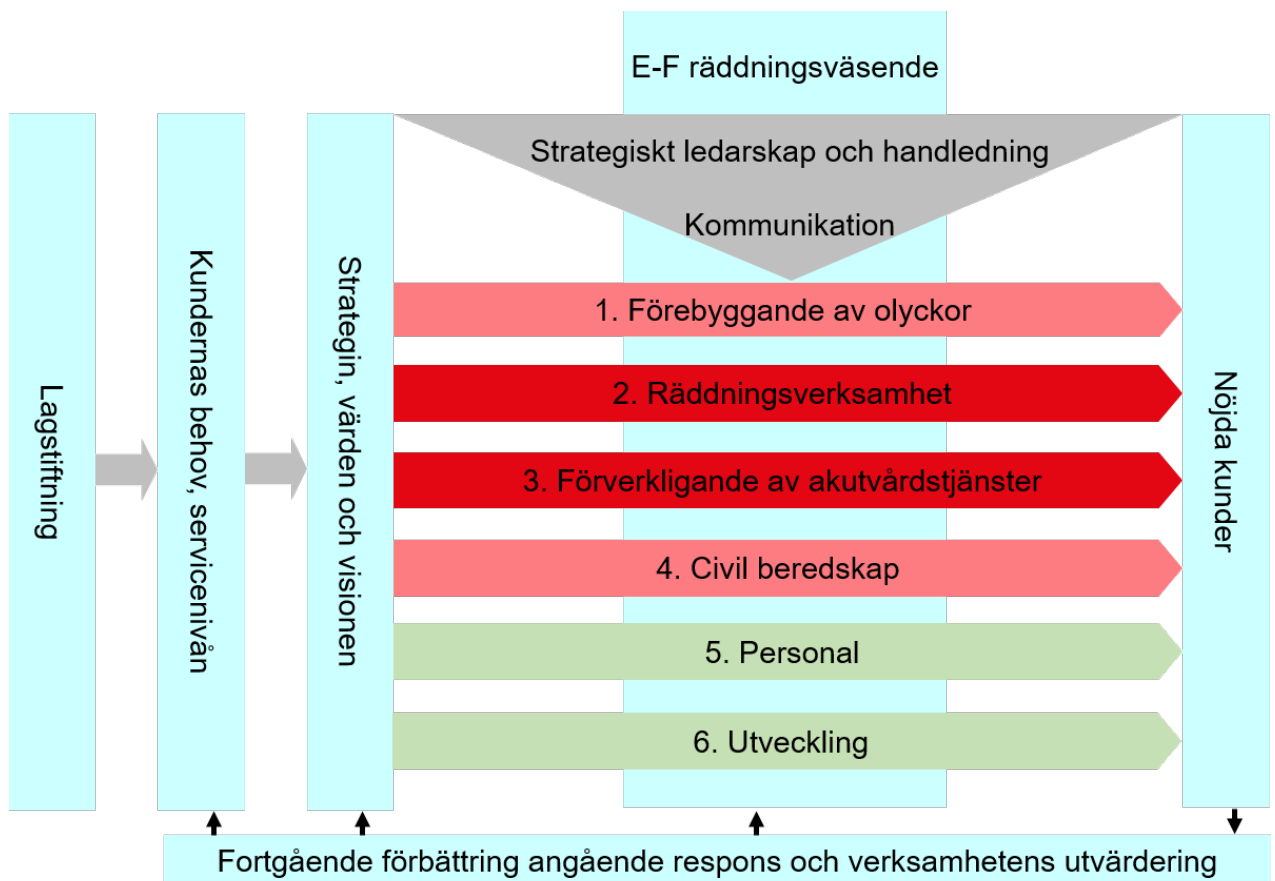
E-F räddningsväsende

Lagstiftning

Kundernas behov, servicenivån

Strategin, värden och visionen

Strategiskt ledarskap och handledning

Kommunikation

1. Förebyggande av olyckor

2. Räddningsverksamhet

3. Förverkligande av akutvårdstjänster

4. Civil beredskap

5. Personal

6. Utveckling

Nöjda kunder

Fortgående förbättring angående respons och verksamhetens utvärdering